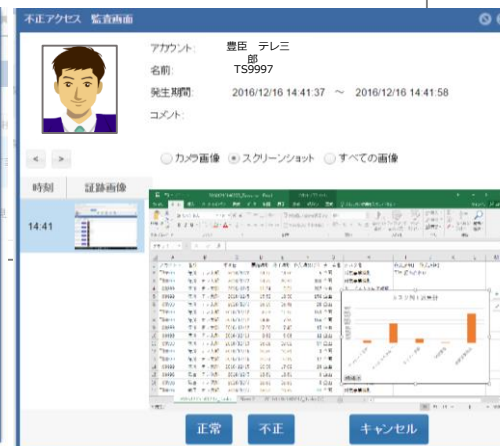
不正アクセス　監査画面

アカウント：　豊臣　テレ三郎
名前：　TS9997
発生期間：　2016/12/16 14:41:37　～　2016/12/16 14:41:58
コメント：

＜　＞

カメラ画像　スクリーンショット　すべての画像

| 時刻 | 証跡画像 |
|---|---|
| 14:41 | |

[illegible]

正常　不正　キャンセル